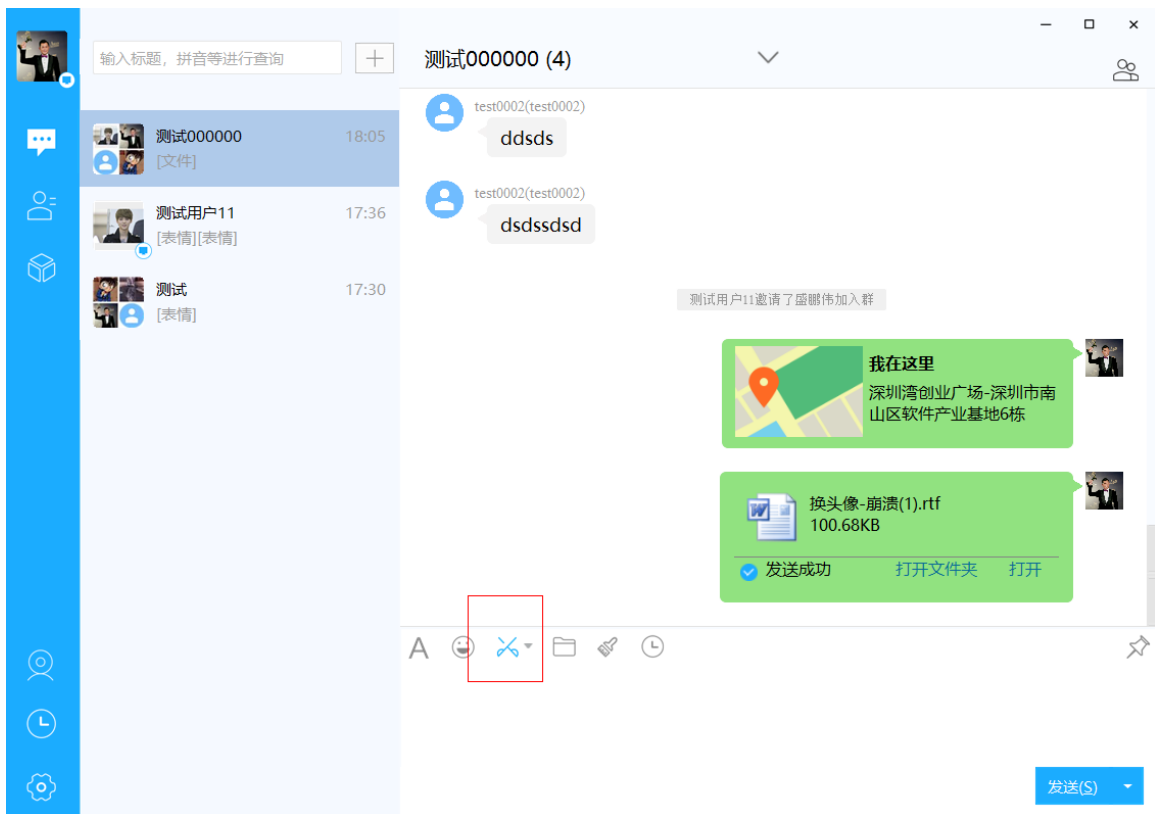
输入标题，拼音等进行查询

测试000000 18:05
[文件]

测试用户11 17:36
[表情][表情]

测试 17:30
[表情]

测试000000 (4)

test0002(test0002)
ddsds

test0002(test0002)
dsdssdsd

测试用户11邀请了盛郦伟加入群

我在这里
深圳湾创业广场-深圳市南山区软件产业基地6栋

换头像-崩溃(1).rtf
100.68KB
发送成功 打开文件夹 打开

A

发送(S)